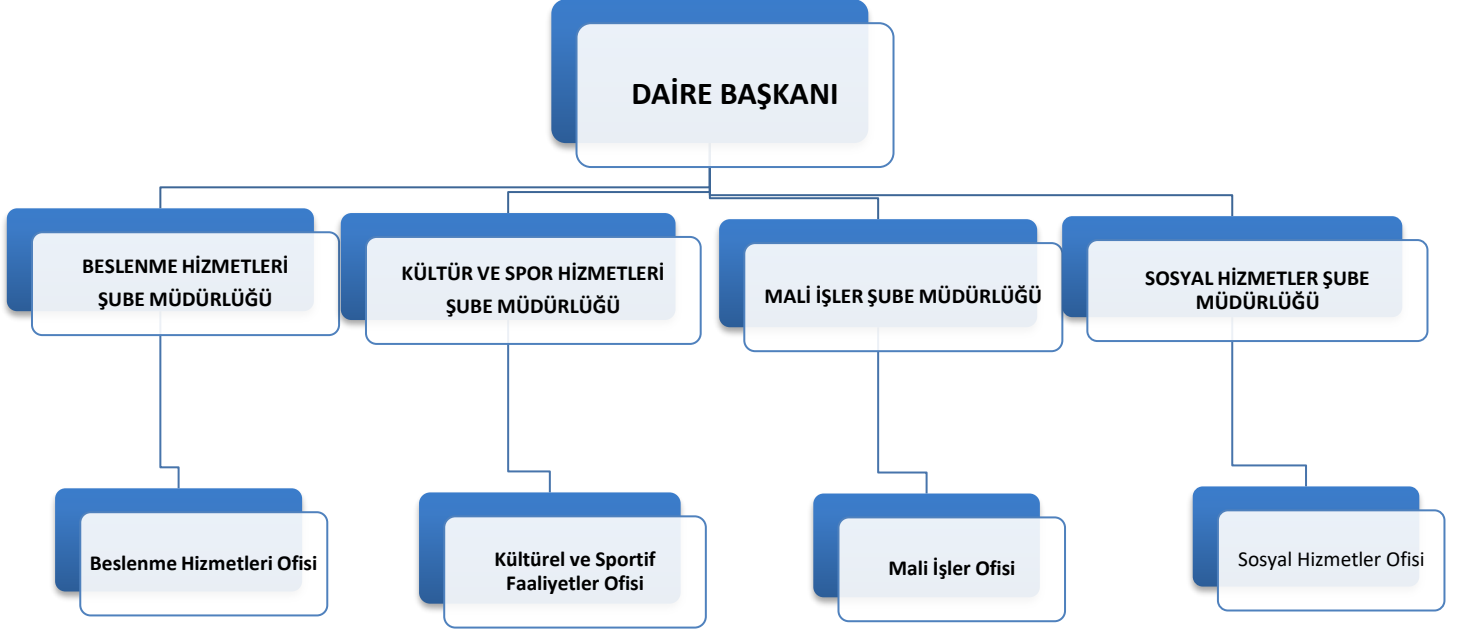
DAİRE BAŞKANI

BESLENME HİZMETLERİ ŞUBE MÜDÜRLÜĞÜ

KÜLTÜR VE SPOR HİZMETLERİ ŞUBE MÜDÜRLÜĞÜ

MALİ İŞLER ŞUBE MÜDÜRLÜĞÜ

SOSYAL HİZMETLER ŞUBE MÜDÜRLÜĞÜ

Beslenme Hizmetleri Ofisi

Kültürel ve Sportif Faaliyetler Ofisi

Mali İşler Ofisi

Sosyal Hizmetler Ofisi